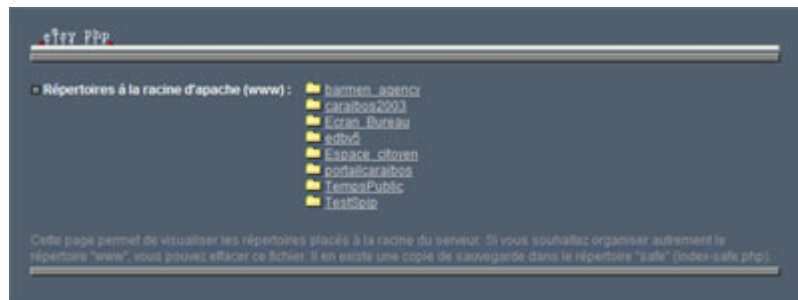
easy PHP

Répertoires à la racine d'apache (www) :

barmen_agency
caraibos2003
Ecran_Bureau
edbv5
Espace_citoyen
portailcaraibos
TempsPublic
TestSpip

Cette page permet de visualiser les répertoires placés à la racine du serveur. Si vous souhaitez organiser autrement le répertoire "www", vous pouvez effacer ce fichier. Il en existe une copie de sauvegarde dans le répertoire "safe" (index-safe.php).